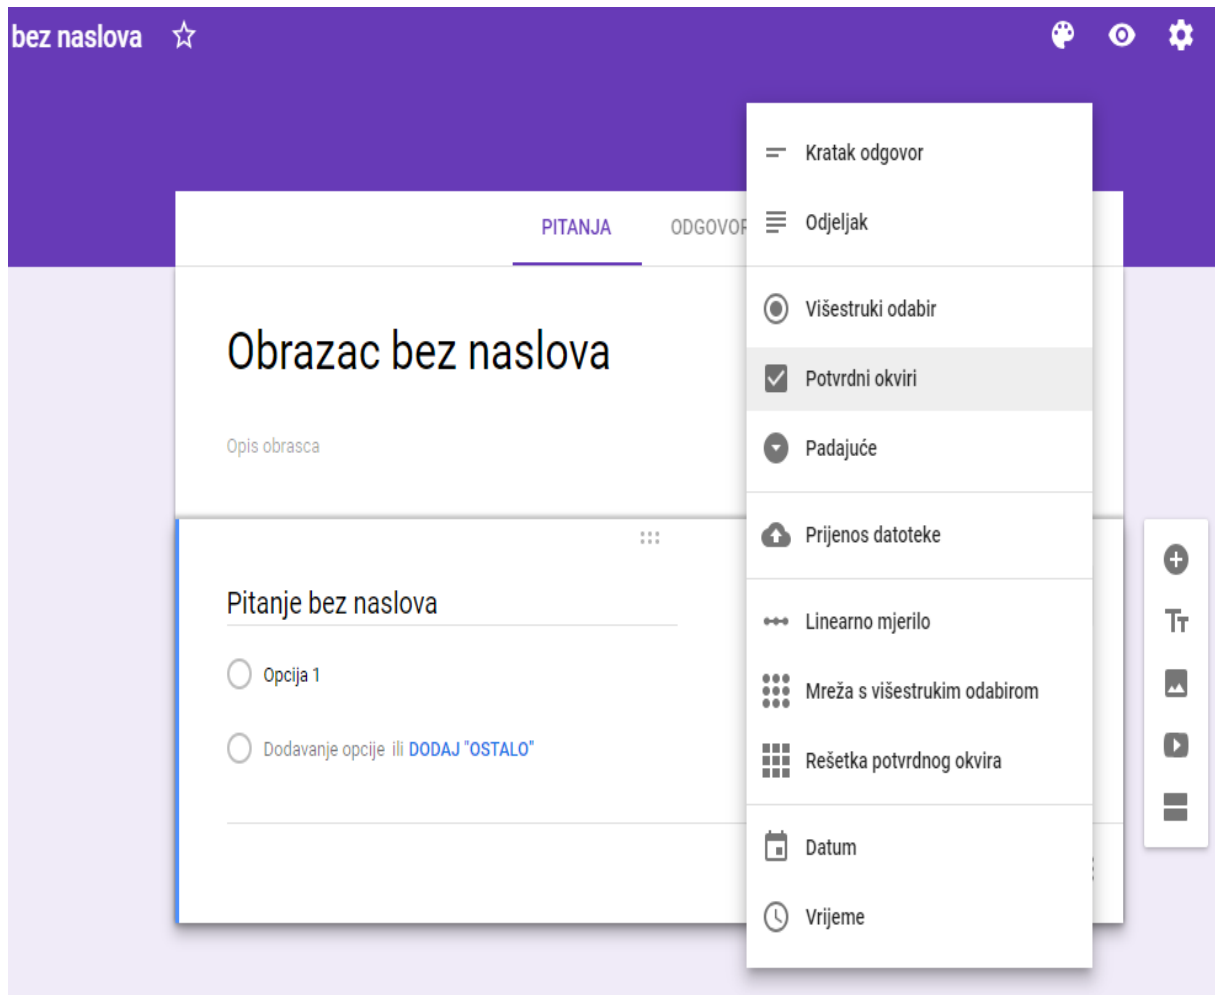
bez naslova ☆

PITANJA ODGOVOR

Obrazac bez naslova

Opis obrasca

Pitanje bez naslova

Opcija 1

Dodavanje opcije ili DODAJ "OSTALO"

Kratak odgovor
Odjeljak
Višestruki odabir
Potvrdni okviri
Padajuće
Prijenos datoteke
Linearno mjerilo
Mreža s višestrukim odabirom
Rešetka potvrdnog okvira
Datum
Vrijeme